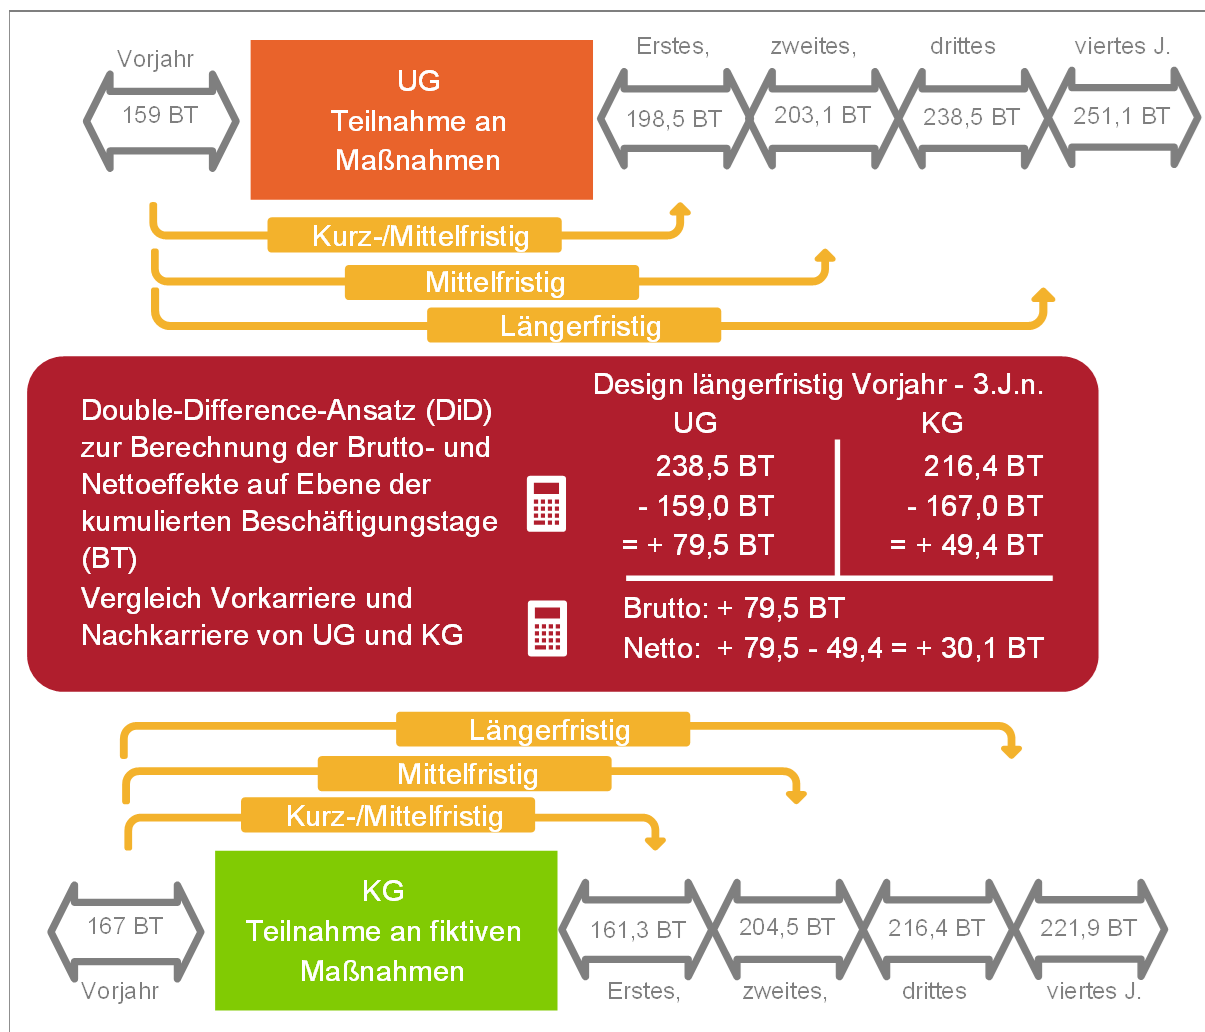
Vorjahr

159 BT

UG
Teilnahme an
Maßnahmen

Erstes, zweites, drittes viertes J.

198,5 BT

203,1 BT

238,5 BT

251,1 BT

Kurz-/Mittelfristig

Mittelfristig

Längerfristig

Double-Difference-Ansatz (DiD) zur Berechnung der Brutto- und Nettoeffekte auf Ebene der kumulierten Beschäftigungstage (BT)

Vergleich Vorkarriere und Nachkarriere von UG und KG

Design längerfristig Vorjahr - 3.J.n.

| UG | KG |
|---|---|
| 238,5 BT | 216,4 BT |
| - 159,0 BT | - 167,0 BT |
| = + 79,5 BT | = + 49,4 BT |

Brutto: + 79,5 BT
Netto: + 79,5 - 49,4 = + 30,1 BT

Längerfristig

Mittelfristig

Kurz-/Mittelfristig

167 BT

Vorjahr

KG
Teilnahme an fiktiven
Maßnahmen

161,3 BT

204,5 BT

216,4 BT

221,9 BT

Erstes, zweites, drittes viertes J.